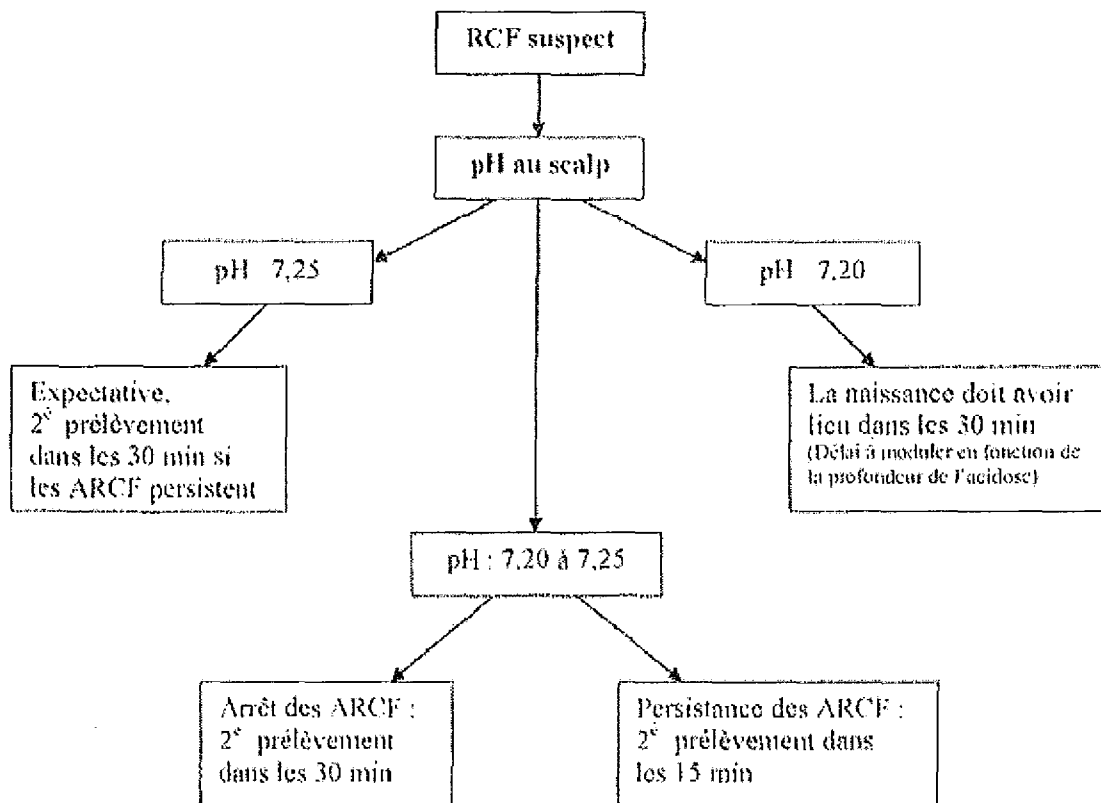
RCF suspect

pH au scalp

pH 7,25

pH 7,20

Expectative, $2^e$ prélèvement dans les 30 min si les ARCF persistent

La naissance doit avoir lieu dans les 30 min (Délai à moduler en fonction de la profondeur de l'acidose)

pH : 7,20 à 7,25

Arrêt des ARCF : $2^e$ prélèvement dans les 30 min

Persistance des ARCF : $2^e$ prélèvement dans les 15 min